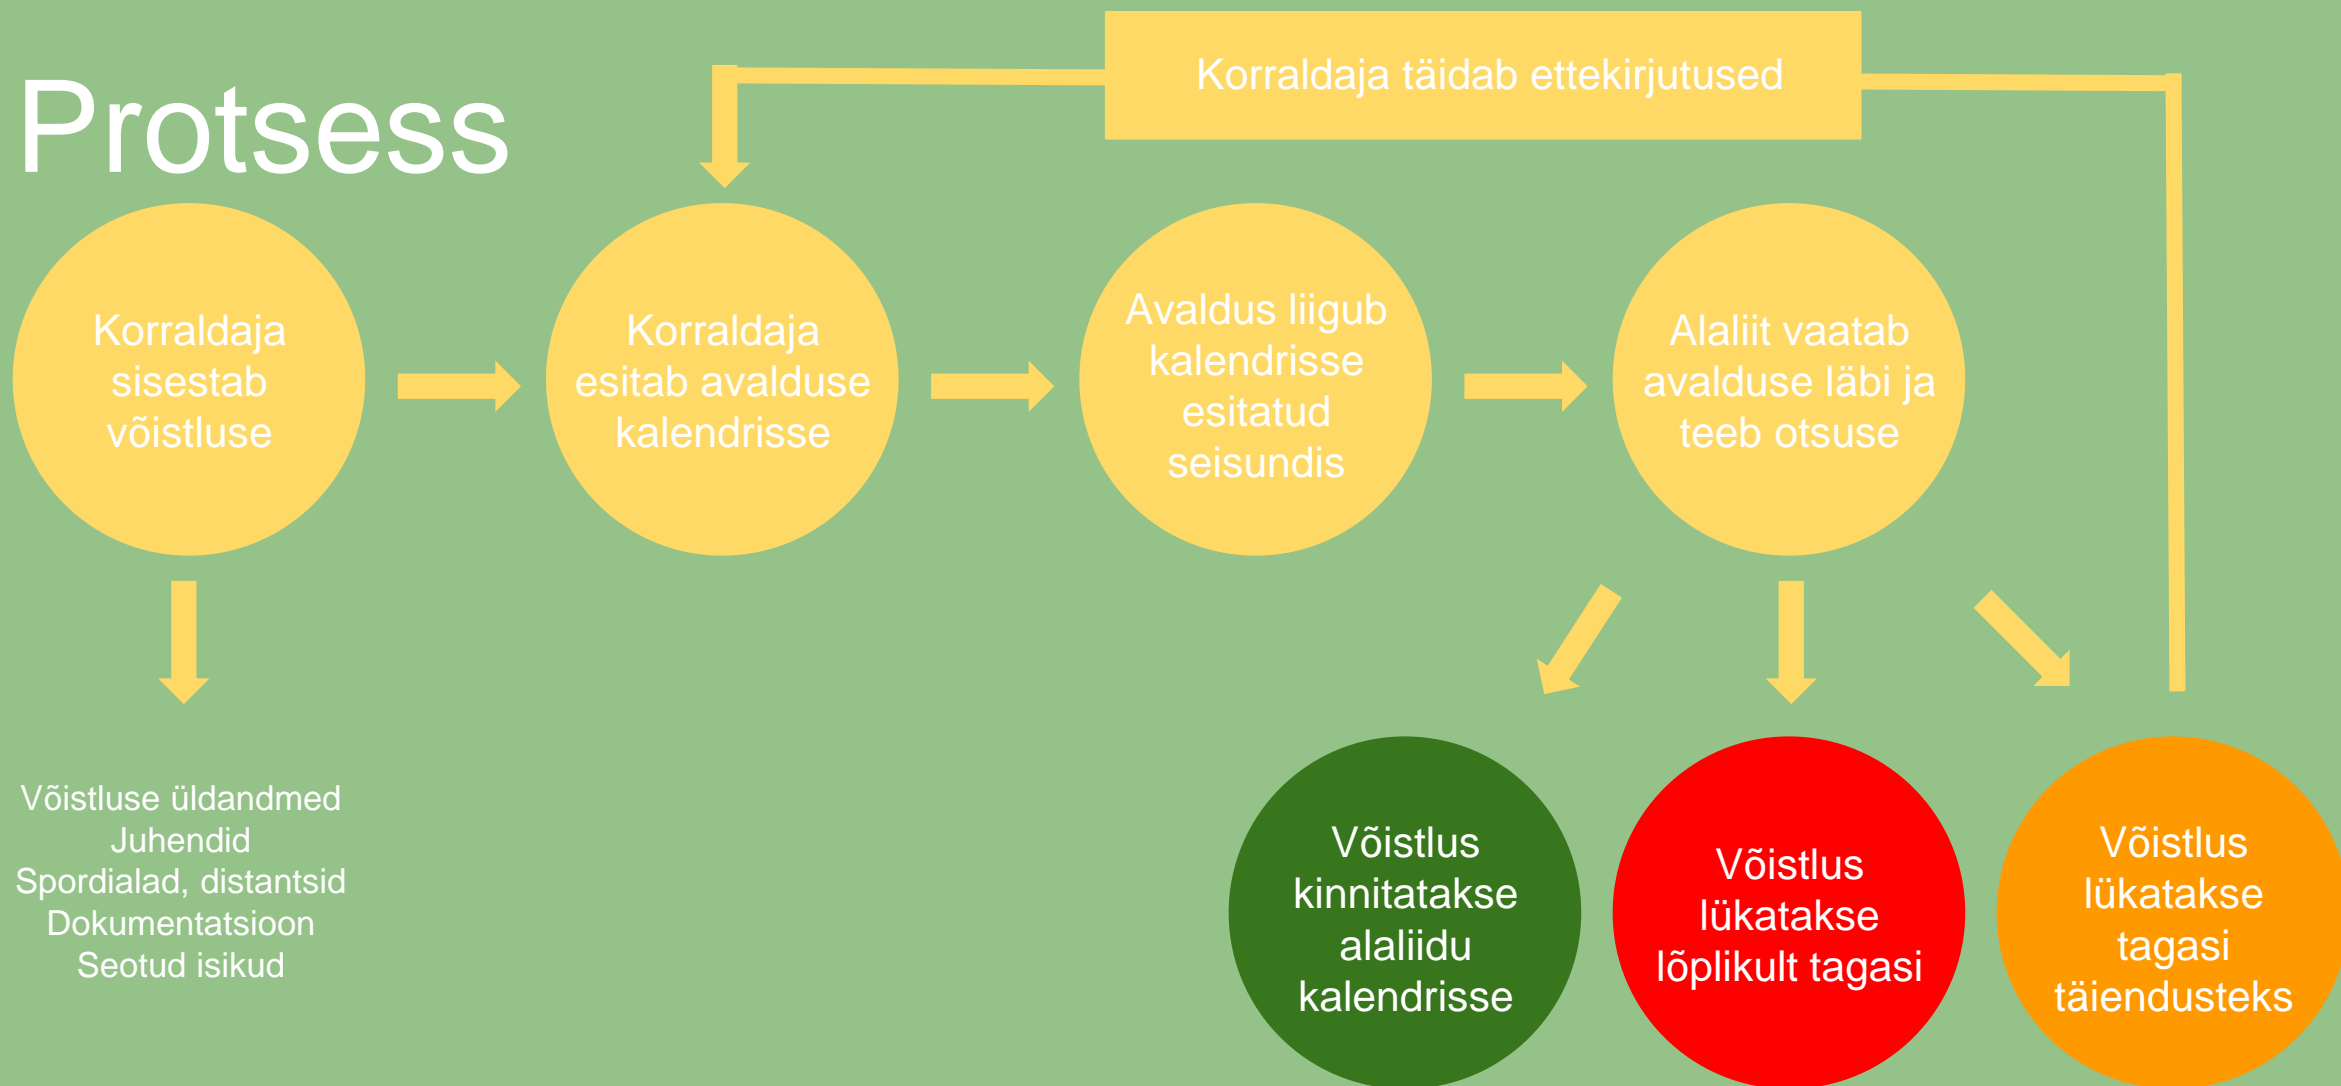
Protsess

Korraldaja täidab ettekirjutused

Korraldaja sisestab võistluse

Korraldaja esitab avalduse kalendrisse

Avaldus liigub kalendrisse esitatud seisundis

Alaliit vaatab avalduse läbi ja teeb otsuse

Võistluse üldandmed
Juhendid
Spordialad, distantsid
Dokumentatsioon
Seotud isikud

Võistlus kinnitatakse alaliidu kalendrisse

Võistlus lükatakse lõplikult tagasi

Võistlus lükatakse tagasi täiendusteks